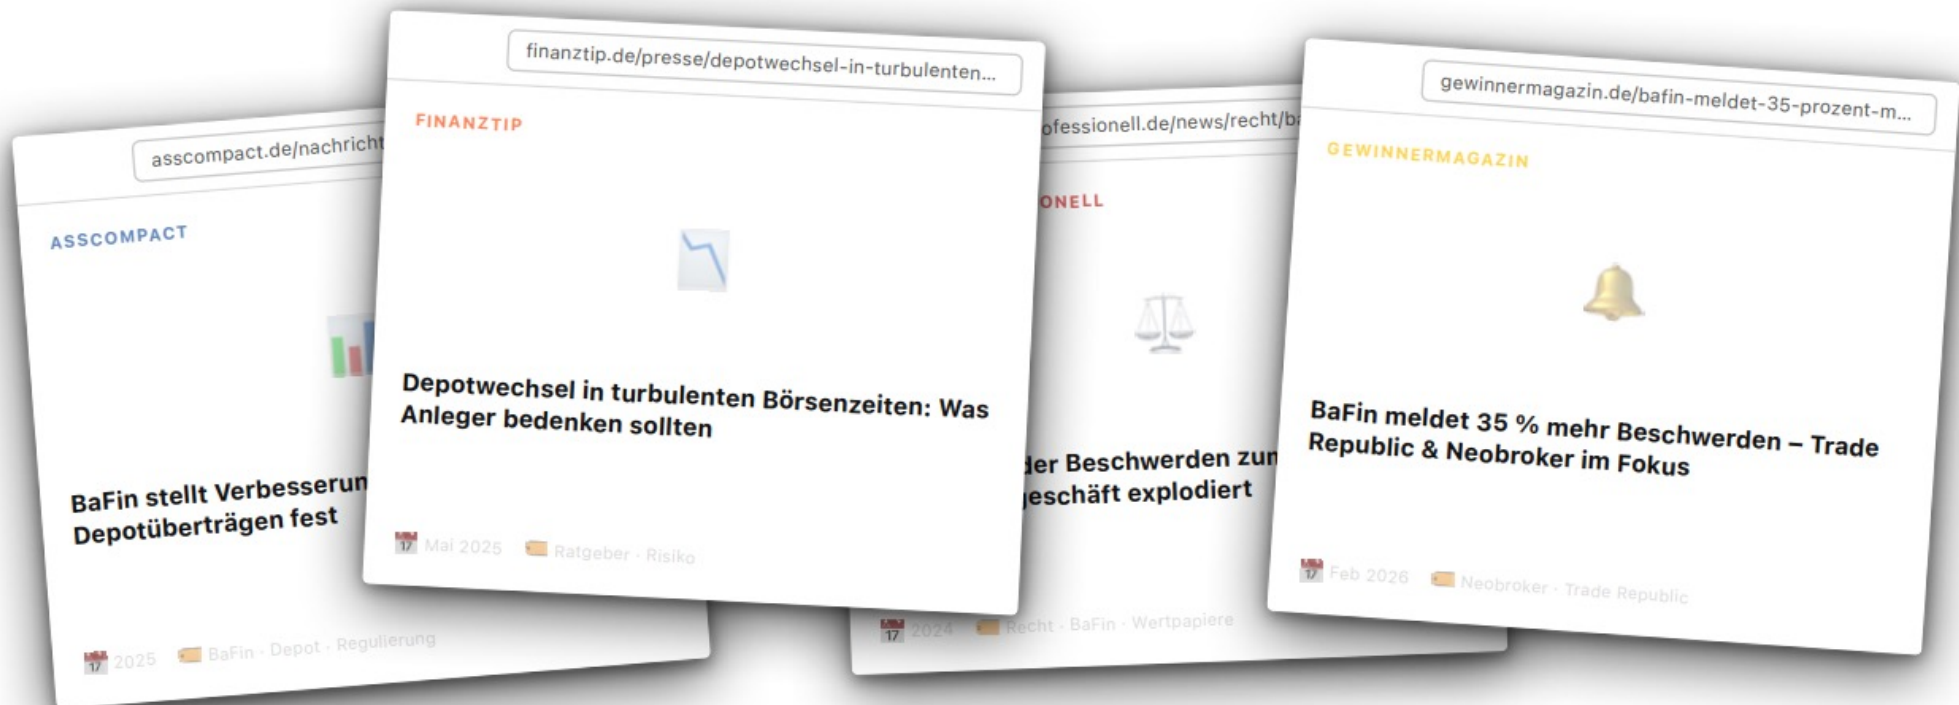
asscompact.de/nachricht

ASSCOMPACT

BaFin stellt Verbesserun Depotüberträgen fest

17 2025 BaFin · Depot · Regulierung

finanztip.de/presse/depotwechsel-in-turbulenten...

FINANZTIP

Depotwechsel in turbulenten Börsenzeiten: Was Anleger bedenken sollten

17 Mai 2025 Ratgeber · Risiko

ofessionell.de/news/recht/b

ONELL

der Beschwerden zum eschäft explodiert

17 2024 Recht · BaFin · Wertpapiere

gewinnermagazin.de/bafin-meldet-35-prozent-m...

GEWINNERMAGAZIN

BaFin meldet 35 % mehr Beschwerden – Trade Republic & Neobroker im Fokus

17 Feb 2026 Neobroker · Trade Republic